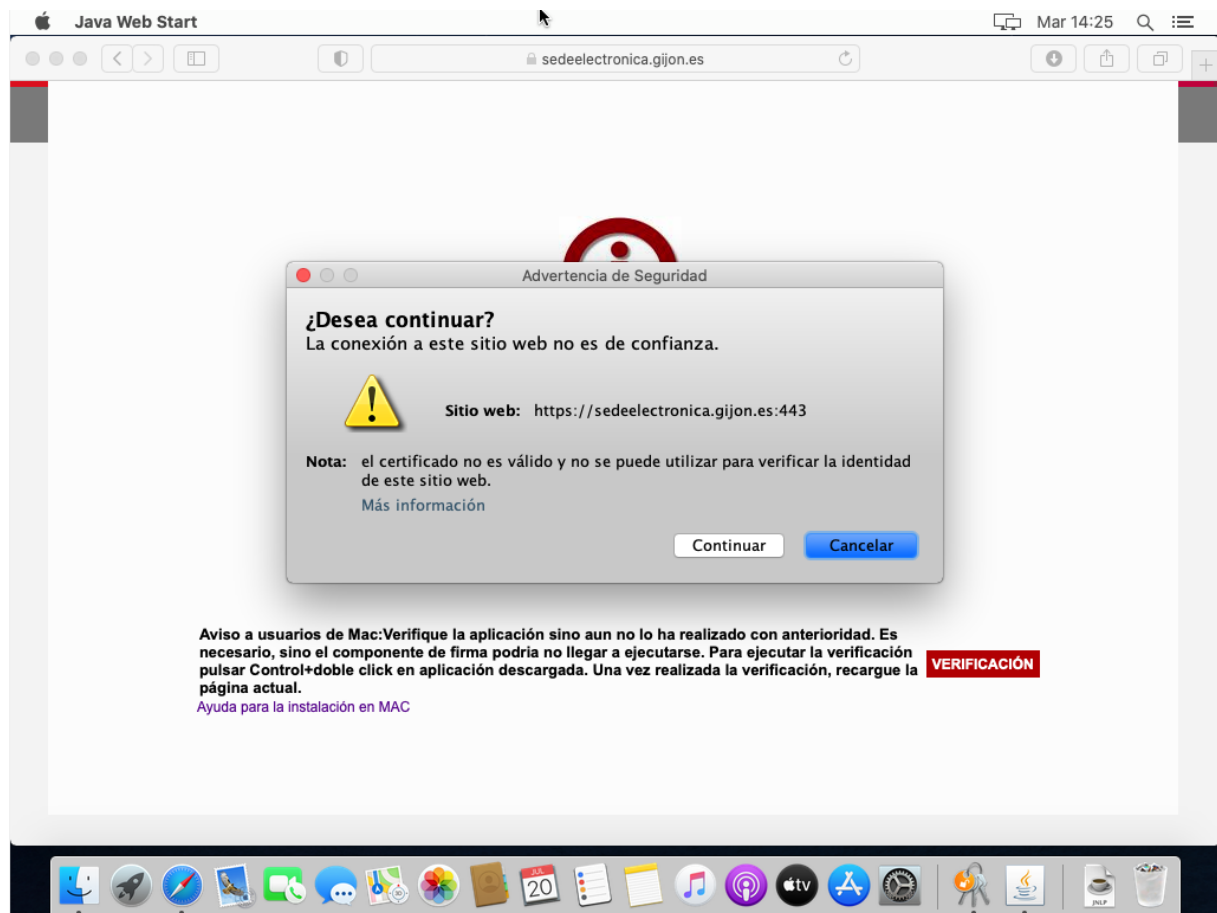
Java Web Start

Mar 14:25

sedeelectronica.gijon.es

Advertencia de Seguridad

¿Desea continuar?
La conexión a este sitio web no es de confianza.

Sitio web: https://sedeelectronica.gijon.es:443

Nota: el certificado no es válido y no se puede utilizar para verificar la identidad de este sitio web.

Más información

Continuar Cancelar

Aviso a usuarios de Mac:Verifique la aplicación sino aun no lo ha realizado con anterioridad. Es necesario, sino el componente de firma podria no llegar a ejecutarse. Para ejecutar la verificación pulsar Control+doble click en aplicación descargada. Una vez realizada la verificación, recargue la página actual.

VERIFICACIÓN

Ayuda para la instalación en MAC

JUL 20

tv

JNLP